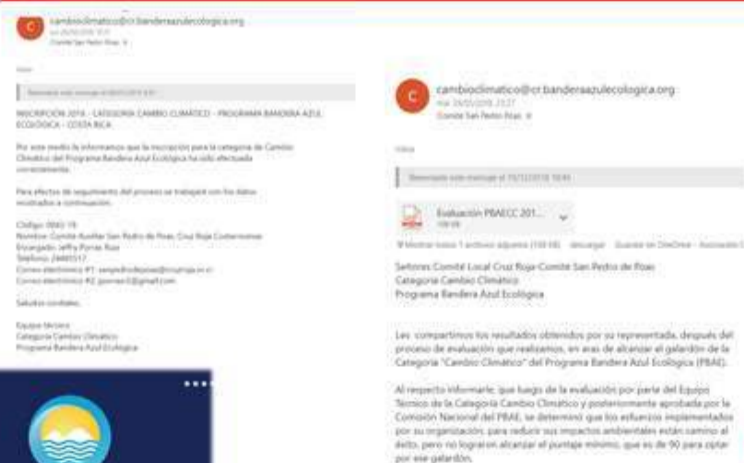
cambioclimatico@cr.banderaazulecologica.org

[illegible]

INSCRIPCIÓN 2018 - CATEGORÍA CAMBIO CLIMÁTICO - PROGRAMA BANDERA AZUL ECOLÓGICA - COSTA RICA

Por este medio le informamos que la inscripción para la categoría de Cambio Climático del Programa Bandera Azul Ecológica ha sido efectuada correctamente.

Para efectos de seguimiento del proceso se trabajará con los datos mostrados a continuación.

Código: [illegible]
Nombre: Comité Auxiliar San Pedro de Poas Cruz Roja Costarricense
Encargado: Jeffry Porras Ruiz
Teléfono: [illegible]
Correo electrónico #1: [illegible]
Correo electrónico #2: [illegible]@gmail.com

Saludos cordiales,

Equipo técnico
Categoría Cambio Climático
Programa Bandera Azul Ecológica

cambioclimatico@cr.banderaazulecologica.org
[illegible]
Comité San Pedro Poas

Evaluación PBAECC 201...

Señores Comité Local Cruz Roja Comité San Pedro de Poas
Categoría Cambio Climático
Programa Bandera Azul Ecológica

Les compartimos los resultados obtenidos por su representada, después del proceso de evaluación que realizamos, en aras de alcanzar el galardón de la Categoría "Cambio Climático" del Programa Bandera Azul Ecológica (PBAE).

Al respecto informarle, que luego de la evaluación por parte del Equipo Técnico de la Categoría Cambio Climático y posteriormente aprobada por la Comisión Nacional del PBAE, se determinó que los esfuerzos implementados por su organización, para reducir sus impactos ambientales están camino al éxito, pero no lograron alcanzar el puntaje mínimo, que es de 90 para optar por ese galardón.